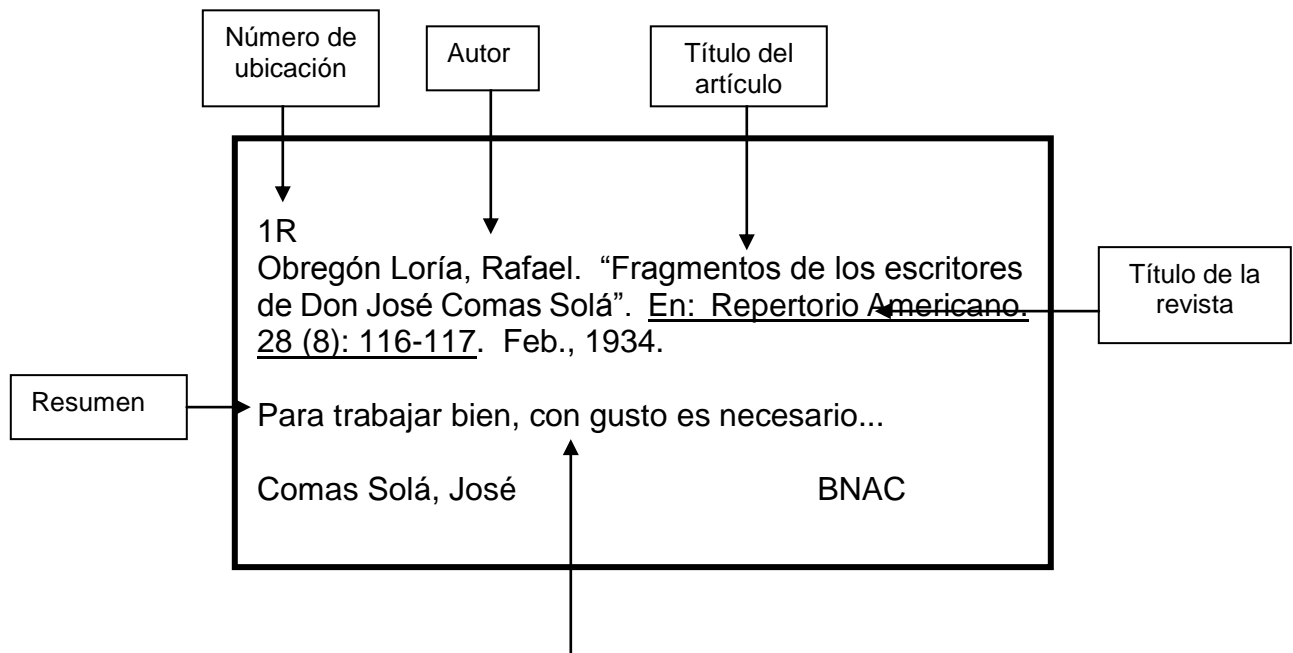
Número de ubicación

Autor

Título del artículo

1R
Obregón Loría, Rafael. "Fragmentos de los escritores de Don José Comas Solá". En: Repertorio Americano. 28 (8): 116-117. Feb., 1934.

Título de la revista

Resumen

Para trabajar bien, con gusto es necesario...

Comas Solá, José BNAC